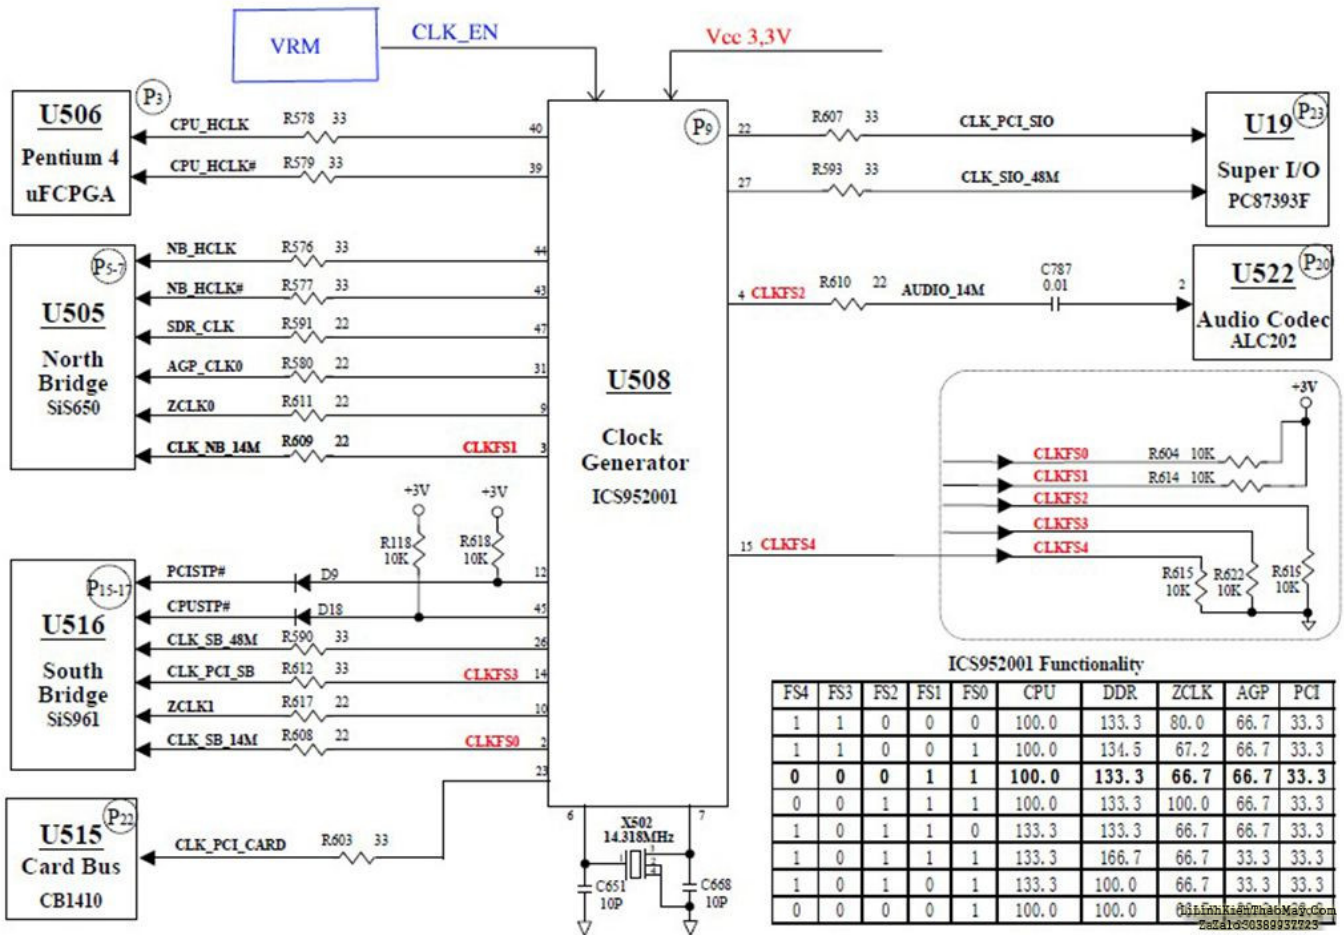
VRM
CLK_EN
Vcc 3,3V

U506
P3
Pentium 4
uFCPGA
CPU_HCLK R578 33 40
CPU_HCLK# R579 33 39

U505
P5-7
North Bridge
SiS650
NB_HCLK R576 33 44
NB_HCLK# R577 33 43
SDR_CLK R591 22 47
AGP_CLK0 R580 22 31
ZCLK0 R611 22 9
CLK_NB_14M R609 22 CLKFS1 3

U508
P9
Clock Generator
ICS952001

22 R607 33 CLK_PCI_SIO
27 R593 33 CLK_SIO_48M
U19
P23
Super I/O
PC87393F

4 CLKFS2 R610 22 AUDIO_14M C787 0.01 2
U522
P20
Audio Codec
ALC202

+3V
CLKFS0 R604 10K
CLKFS1 R614 10K
CLKFS2
CLKFS3
CLKFS4
15 CLKFS4
R615 10K
R622 10K
R619 10K

+3V +3V
R118 10K
R618 10K

U516
P15-17
South Bridge
SiS961
PCISTP# D9 12
CPUSTP# D18 45
CLK_SB_48M R590 33 26
CLK_PCI_SB R612 33 CLKFS3 14
ZCLK1 R617 22 10
CLK_SB_14M R608 22 CLKFS0 2
23

U515
P22
Card Bus
CB1410
CLK_PCI_CARD R603 33

6 7
X502
14.318MHz
C651 10P
C668 10P

ICS952001 Functionality

| FS4 | FS3 | FS2 | FS1 | FS0 | CPU | DDR | ZCLK | AGP | PCI |
|---|---|---|---|---|---|---|---|---|---|
| 1 | 1 | 0 | 0 | 0 | 100.0 | 133.3 | 80.0 | 66.7 | 33.3 |
| 1 | 1 | 0 | 0 | 1 | 100.0 | 134.5 | 67.2 | 66.7 | 33.3 |
| 0 | 0 | 0 | 1 | 1 | 100.0 | 133.3 | 66.7 | 66.7 | 33.3 |
| 0 | 0 | 1 | 1 | 1 | 100.0 | 133.3 | 100.0 | 66.7 | 33.3 |
| 1 | 0 | 1 | 1 | 0 | 133.3 | 133.3 | 66.7 | 66.7 | 33.3 |
| 1 | 0 | 1 | 1 | 1 | 133.3 | 166.7 | 66.7 | 33.3 | 33.3 |
| 1 | 0 | 1 | 0 | 1 | 133.3 | 100.0 | 66.7 | 33.3 | 33.3 |
| 0 | 0 | 0 | 0 | 1 | 100.0 | 100.0 | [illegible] | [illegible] | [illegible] |

LinhKienThaoMay.com
ZaZalo 0389937223